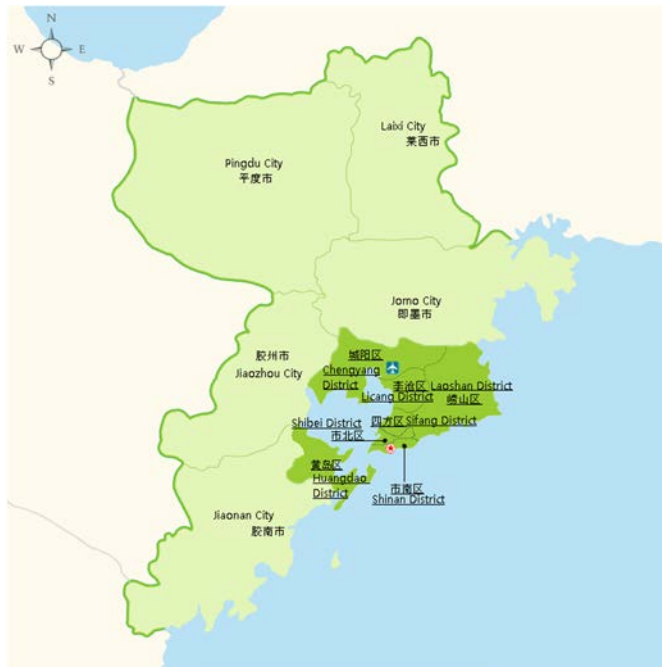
N
W
E
S

Laixi City
莱西市

Pingdu City
平度市

Jomo City
即墨市

城阳区
Chengyang District

胶州市
Jiaozhou City

李沧区
Licang District

Laoshan District
崂山区

Shibei District
市北区

四方区 Sifang District

黄岛区
Huangdao District

市南区
Shinan District

Jiaonan City
胶南市